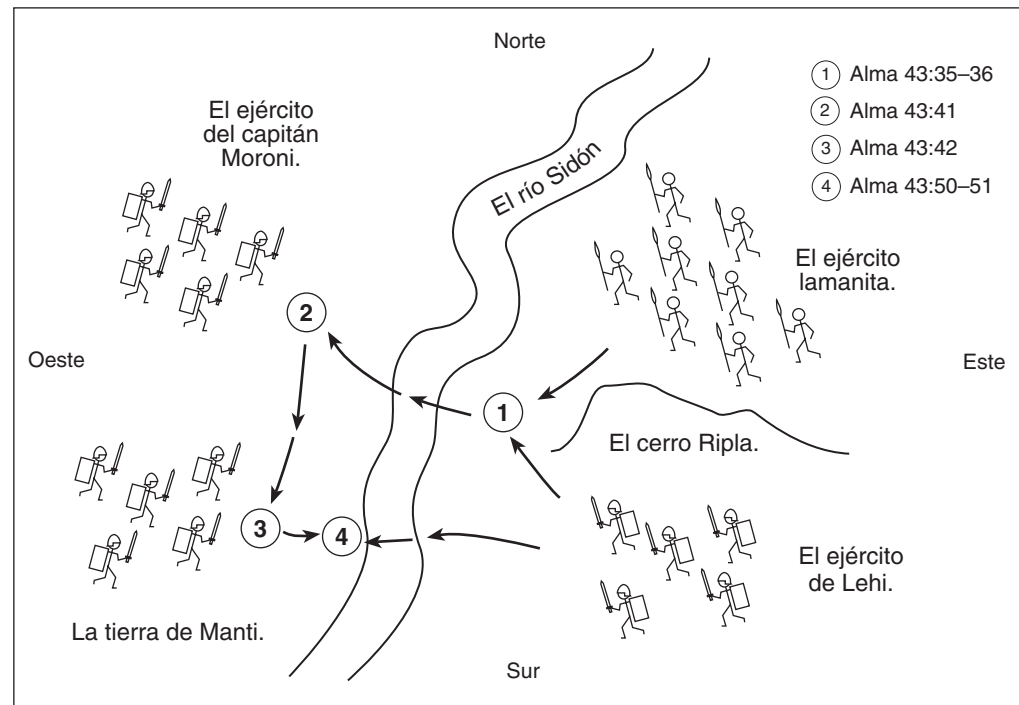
Norte

1 Alma 43:35–36
2 Alma 43:41
3 Alma 43:42
4 Alma 43:50–51

El ejército del capitán Moroni.

El río Sidón

El ejército lamanita.

2

Oeste

Este

1

El cerro Ripla.

3

4

El ejército de Lehi.

La tierra de Manti.

Sur